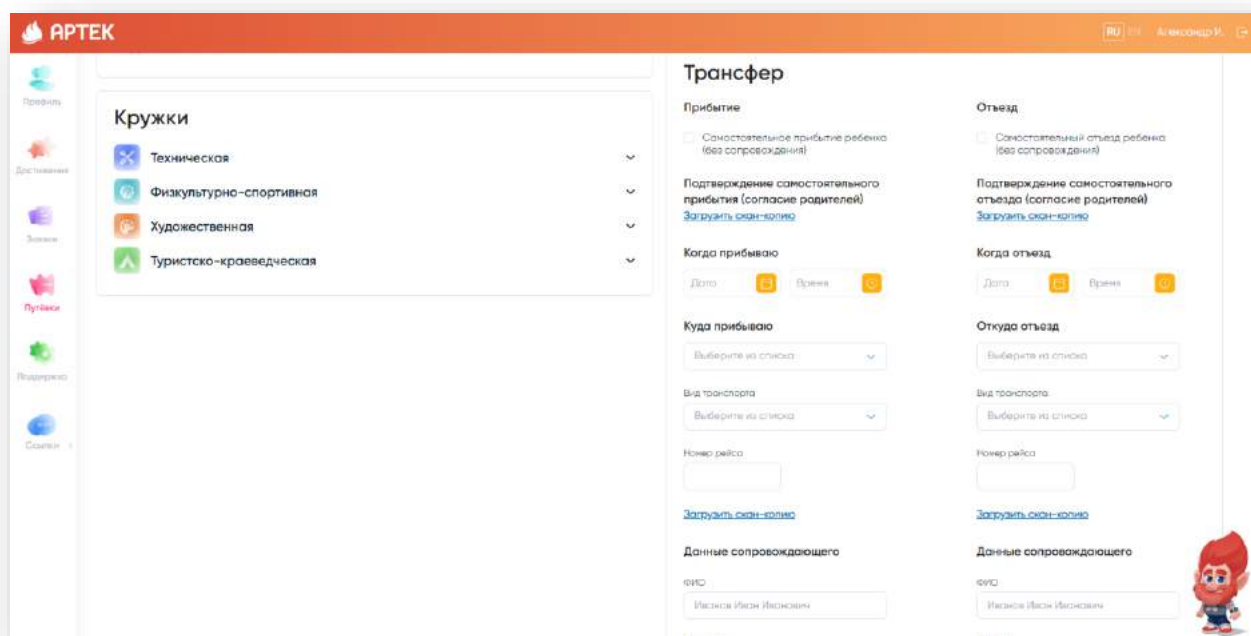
АРТЕК

RU EN Александр И.

Профиль

Достижения

Знания

Путевки

Поддержка

Ссылки

Кружки

Техническая

Физкультурно-спортивная

Художественная

Туристско-краеведческая

Трансфер

Прибытие

Самостоятельное прибытие ребенка (без сопровождения)

Подтверждение самостоятельного прибытия (согласие родителей)

Загрузить скан-копию

Когда прибываю

Дата

Время

Куда прибываю

Выберите из списка

Вид транспорта

Выберите из списка

Номер рейса

Загрузить скан-копию

Данные сопровождающего

ФИО

Иванов Иван Иванович

Отъезд

Самостоятельный отъезд ребенка (без сопровождения)

Подтверждение самостоятельного отъезда (согласие родителей)

Загрузить скан-копию

Когда отъезд

Дата

Время

Откуда отъезд

Выберите из списка

Вид транспорта

Выберите из списка

Номер рейса

Загрузить скан-копию

Данные сопровождающего

ФИО

Иванов Иван Иванович